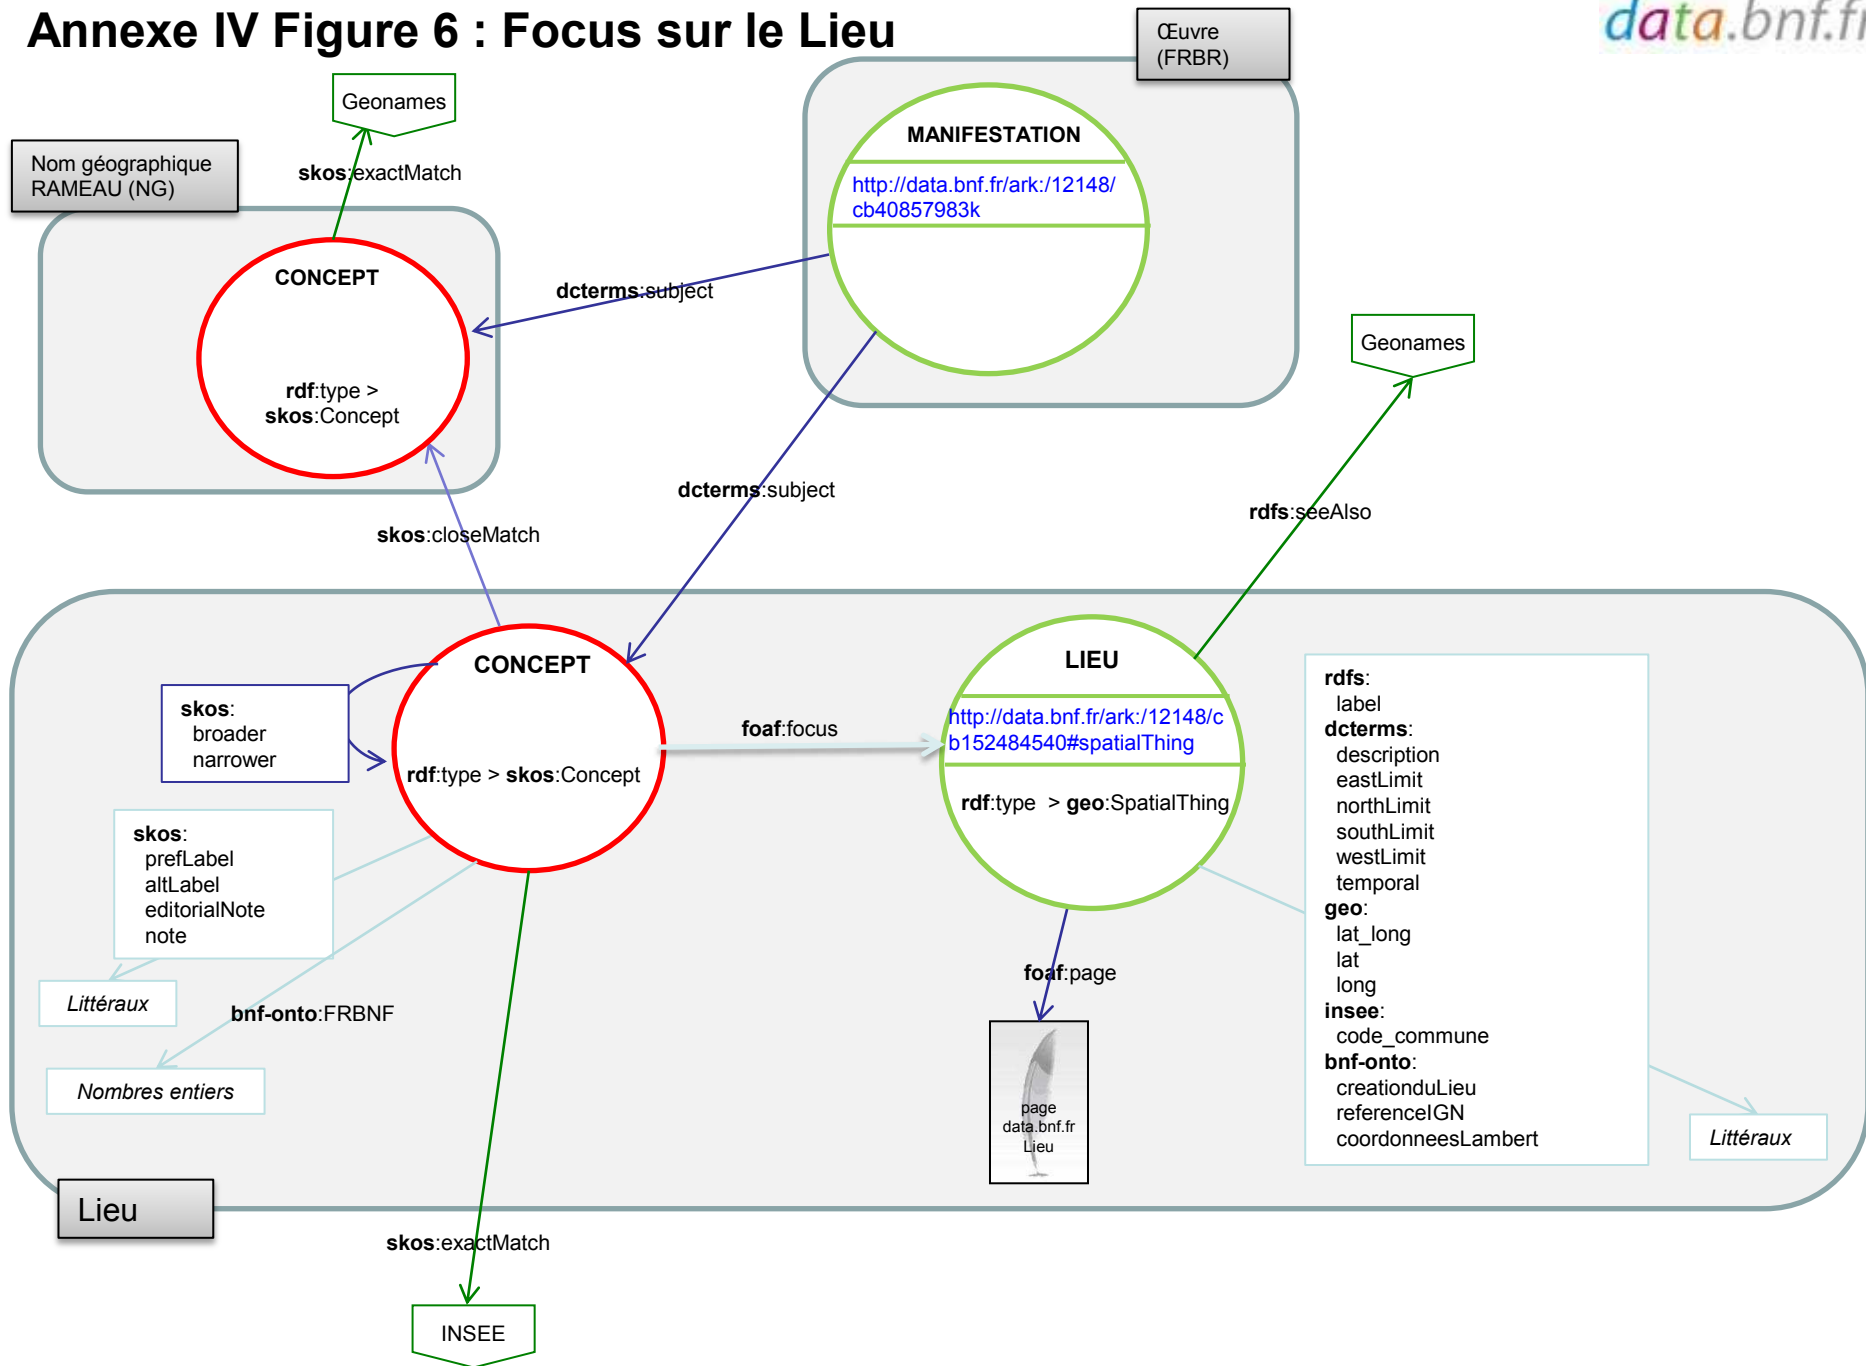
Annexe IV Figure 6 : Focus sur le Lieu

data.bnf.fr

Œuvre (FRBR)

Geonames

Nom géographique RAMEAU (NG)

skos:exactMatch

MANIFESTATION

http://data.bnf.fr/ark:/12148/cb40857983k

CONCEPT

dcterms:subject

rdf:type > skos:Concept

Geonames

dcterms:subject

rdfs:seeAlso

skos:closeMatch

CONCEPT

LIEU

skos: broader narrower

foaf:focus

http://data.bnf.fr/ark:/12148/cb152484540#spatialThing

rdf:type > skos:Concept

rdf:type > geo:SpatialThing

rdfs: label
dcterms: description eastLimit northLimit southLimit westLimit temporal
geo: lat_long lat long
insee: code_commune
bnf-onto: creationduLieu referenceIGN coordonneesLambert

skos: prefLabel altLabel editorialNote note

Littéraux

bnf-onto:FRBNF

foaf:page

Nombres entiers

page data.bnf.fr Lieu

Littéraux

Lieu

skos:exactMatch

INSEE